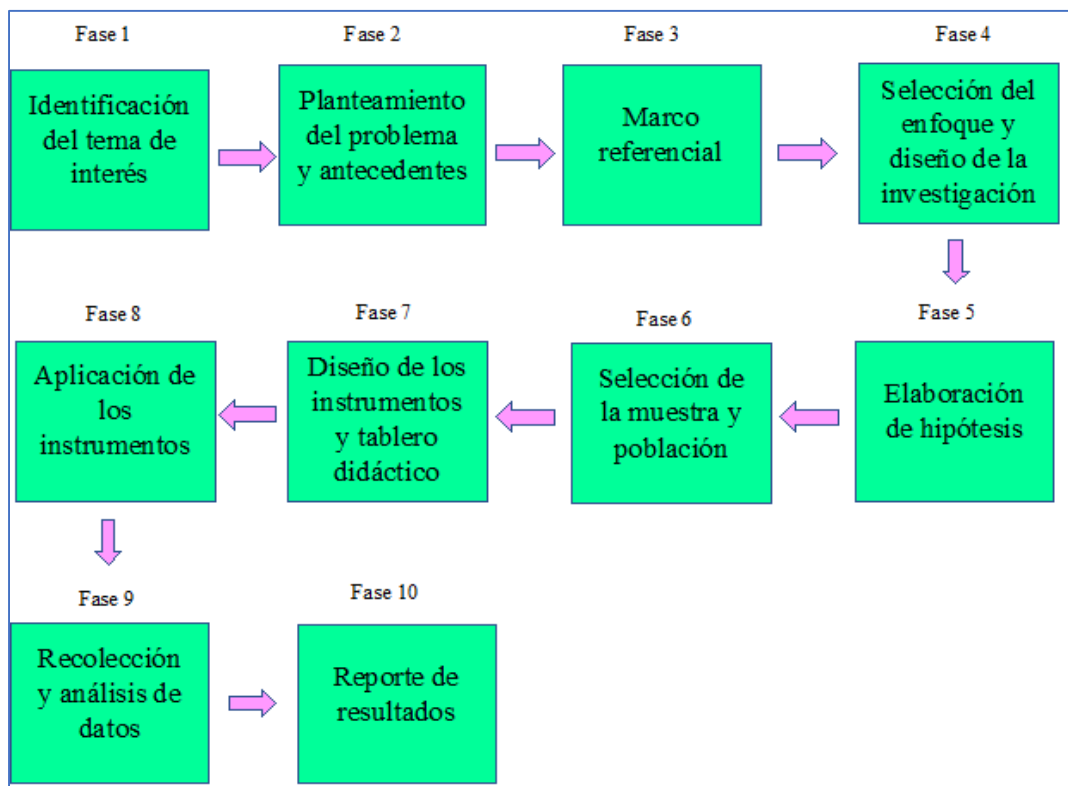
Fase 1
Identificación del tema de interés

Fase 2
Planteamiento del problema y antecedentes

Fase 3
Marco referencial

Fase 4
Selección del enfoque y diseño de la investigación

Fase 5
Elaboración de hipótesis

Fase 6
Selección de la muestra y población

Fase 7
Diseño de los instrumentos y tablero didáctico

Fase 8
Aplicación de los instrumentos

Fase 9
Recolección y análisis de datos

Fase 10
Reporte de resultados